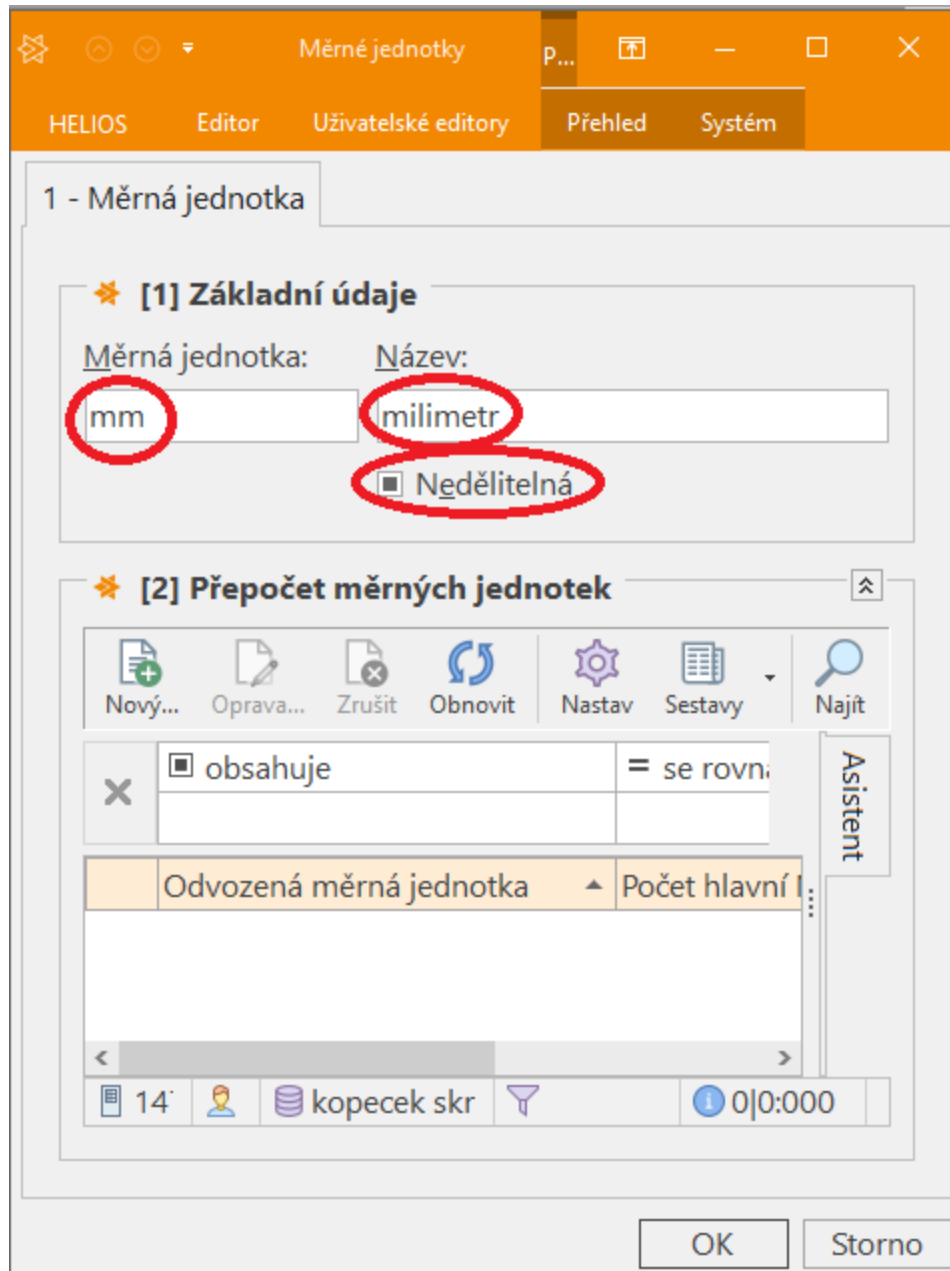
Měrné jednotky
P...
HELIOS Editor Uživatelské editory Přehled Systém

1 - Měrná jednotka

[1] Základní údaje
Měrná jednotka: Název:
mm milimetr
Nedělitelná

[2] Přepočet měrných jednotek
Nový... Oprava... Zrušit Obnovit Nastav Sestavy Najít
obsahuje = se rovna
Asistent

| | Odvozená měrná jednotka | Počet hlavní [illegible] |
|---|---|---|
| | | |

14 kopecek skr 0|0:000

OK Storno